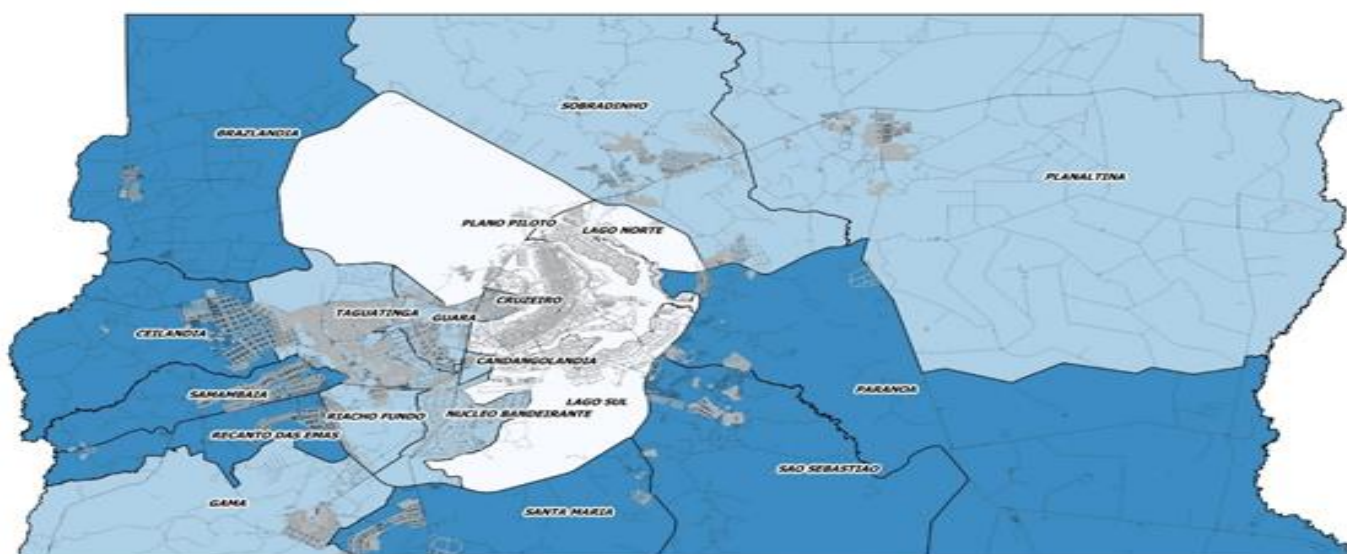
SOBRADINHO

BRAZLANDIA

PLANALTINA

PLANO PILOTO

LAGO NORTE

CRUZEIRO

TAGUATINGA

GUARA

CEILANDIA

CANDANGOLANDIA

SAMAMBAIA

LAGO SUL

PARANOA

RIACHO FUNDO

NUCLEO BANDEIRANTE

RECANTO DAS EMAS

SAO SEBASTIAO

GAMA

SANTA MARIA